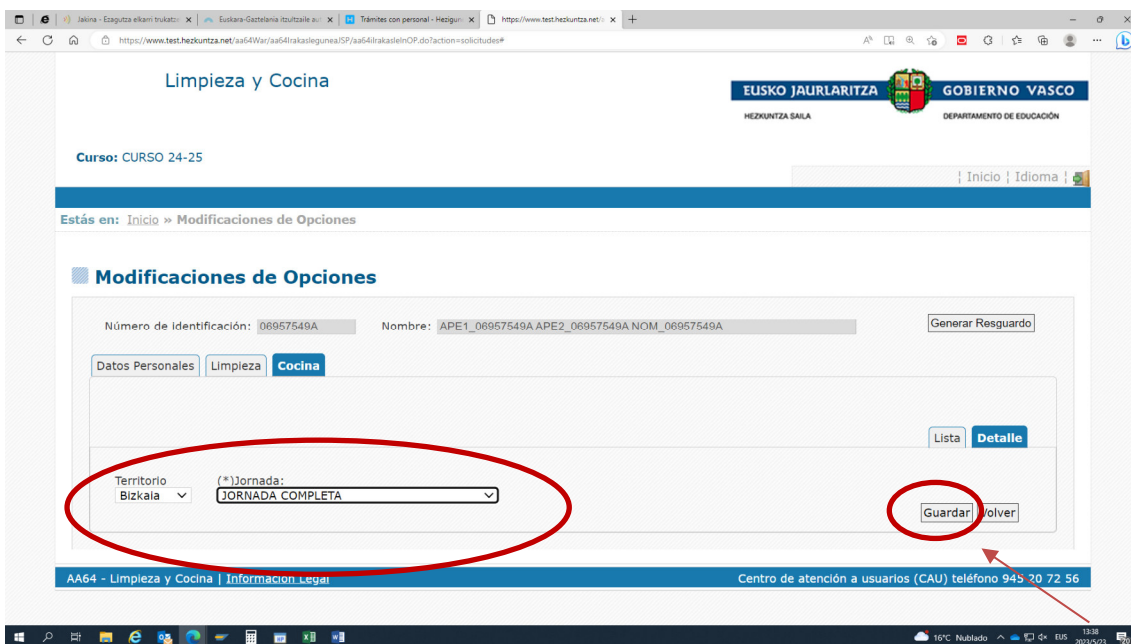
Jakina - Ezagutza elkarri trukatze ×
Euskara-Gaztelania itzultzaile au ×
Trámites con personal - Hezigune ×
https://www.test.hezkuntza.net/ ×
https://www.test.hezkuntza.net/aa64War/aa64lrakasleguneaJSP/aa64lrakasleInOP.do?action=solicitudes#

Limpieza y Cocina

EUSKO JAURLARITZA GOBIERNO VASCO
HEZKUNTZA SAILA DEPARTAMENTO DE EDUCACIÓN

Curso: CURSO 24-25

¦ Inicio ¦ Idioma ¦

Estás en: Inicio » Modificaciones de Opciones

Modificaciones de Opciones

Número de Identificación: 06957549A Nombre: APE1_06957549A APE2_06957549A NOM_06957549A

Generar Resguardo

Datos Personales | Limpieza | Cocina

Lista | Detalle

Territorio
Bizkaia

(*)Jornada:
JORNADA COMPLETA

Guardar | Volver

AA64 - Limpieza y Cocina | Información Legal

Centro de atención a usuarios (CAU) teléfono 945 20 72 56

16°C Nublado EUS 13:38 2023/5/23